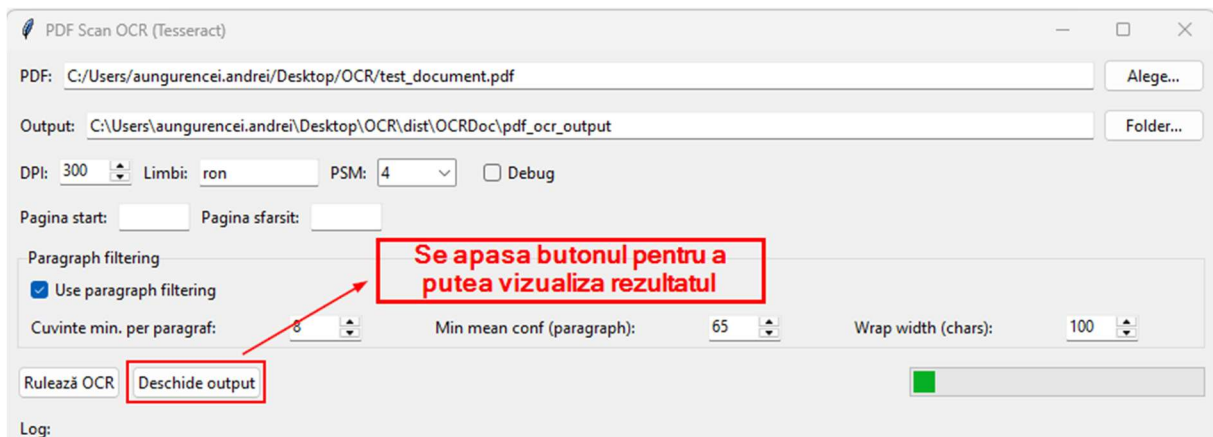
PDF Scan OCR (Tesseract)

PDF: C:/Users/aungurencei.andrei/Desktop/OCR/test_document.pdf

Alege...

Output: C:\Users\aungurencei.andrei\Desktop\OCR\dist\OCRDoc\pdf_ocr_output

Folder...

DPI: 300 Limbi: ron PSM: 4 Debug

Pagina start: Pagina sfarsit:

Paragraph filtering

Se apasa butonul pentru a putea vizualiza rezultatul

Use paragraph filtering

Cuvinte min. per paragraf: 8 Min mean conf (paragraph): 65 Wrap width (chars): 100

Rulează OCR Deschide output

Log: